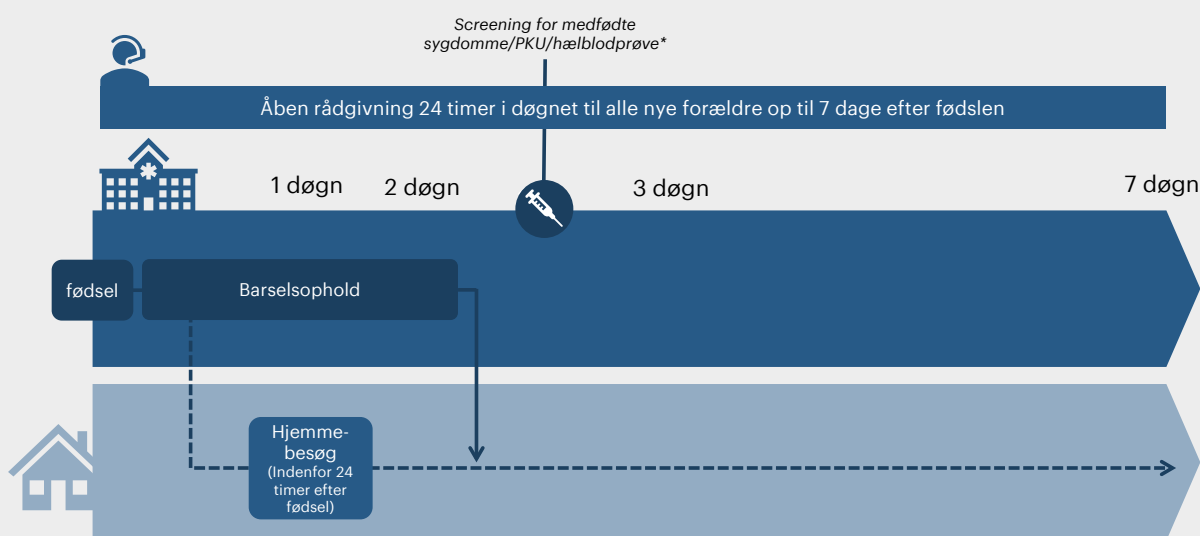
Screening for medfødte sygdomme/PKU/hælblodprøve*

Åben rådgivning 24 timer i døgnet til alle nye forældre op til 7 dage efter fødslen

1 døgn

2 døgn

3 døgn

7 døgn

fødsel

Barselsophold

Hjemmebesøg (Indenfor 24 timer efter fødsel)